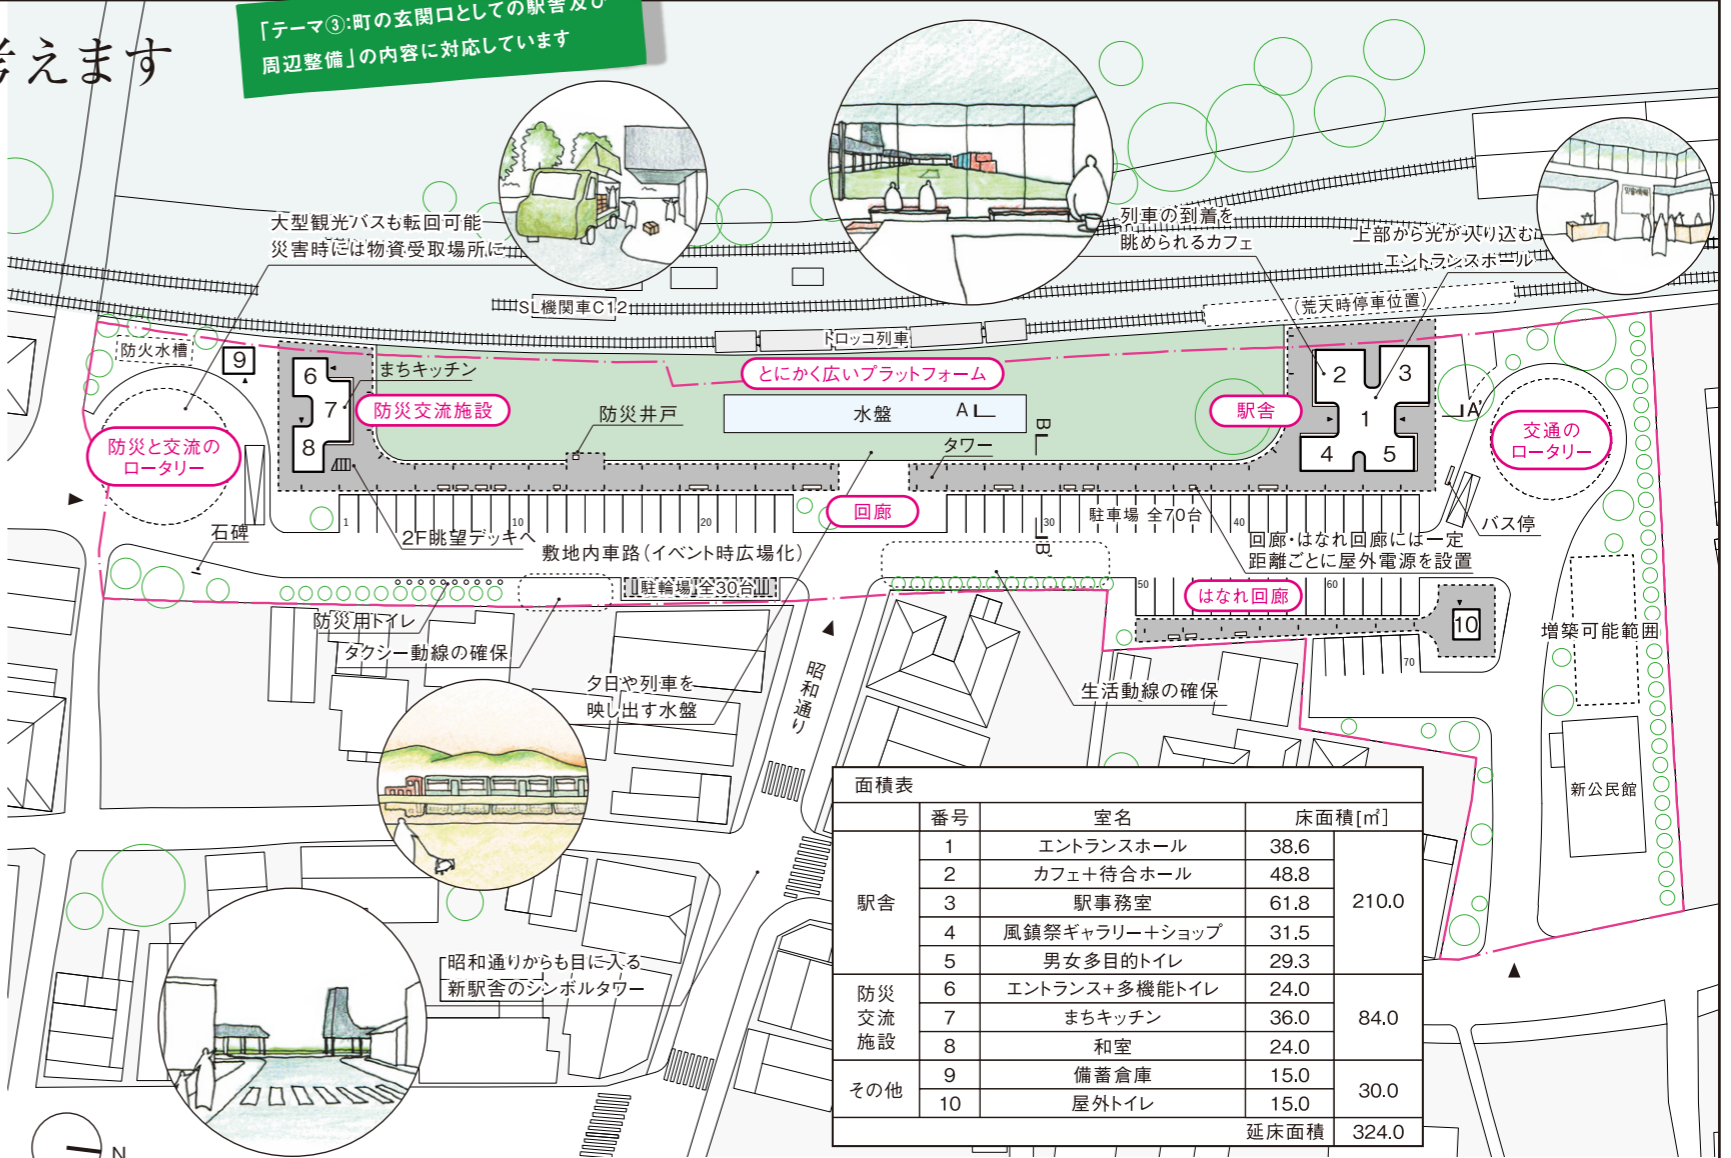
考えます

「テーマ③:町の玄関口としての駅舎及び周辺整備」の内容に対応しています

大型観光バスも転回可能
災害時には物資受取場所に

列車の到着を眺められるカフェ

上部から光が入り込むエントランスホール

SL機関車C12

(荒天時停車位置)

トロッコ列車

防火水槽

9

6
7
8

まちキッチン

とにかく広いプラットフォーム

防災交流施設

防災井戸

水盤

A

B

駅舎

2
3
1
4
5

A'

交通のロータリー

防災と交流のロータリー

タワー

回廊

駐車場 全70台

1
10
20
30
40
50
60
70

B'

2F眺望デッキへ

石碑

敷地内車路(イベント時広場化)

バス停

回廊・はなれ回廊には一定距離ごとに屋外電源を設置

駐輪場 全30台

はなれ回廊

10

増築可能範囲

防災用トイレ

タクシー動線の確保

昭和通り

生活動線の確保

夕日や列車を映し出す水盤

新公民館

昭和通りからも目に入る新駅舎のシンボルタワー

N

面積表

| | 番号 | 室名 | 床面積[㎡] | |
|---|---|---|---|---|
| 駅舎 | 1 | エントランスホール | 38.6 | 210.0 |
| | 2 | カフェ+待合ホール | 48.8 | |
| | 3 | 駅事務室 | 61.8 | |
| | 4 | 風鎮祭ギャラリー+ショップ | 31.5 | |
| | 5 | 男女多目的トイレ | 29.3 | |
| 防災交流施設 | 6 | エントランス+多機能トイレ | 24.0 | 84.0 |
| | 7 | まちキッチン | 36.0 | |
| | 8 | 和室 | 24.0 | |
| その他 | 9 | 備蓄倉庫 | 15.0 | 30.0 |
| | 10 | 屋外トイレ | 15.0 | |
| | | 延床面積 | 324.0 | |